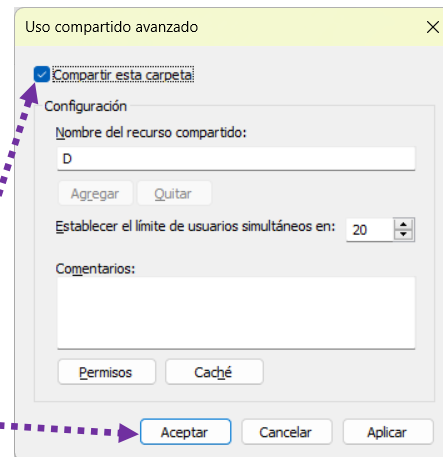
Uso compartido avanzado

Compartir esta carpeta

Configuración

Nombre del recurso compartido:

D

Agregar Quitar

Establecer el límite de usuarios simultáneos en: 20

Comentarios:

Permisos Caché

Aceptar Cancelar Aplicar